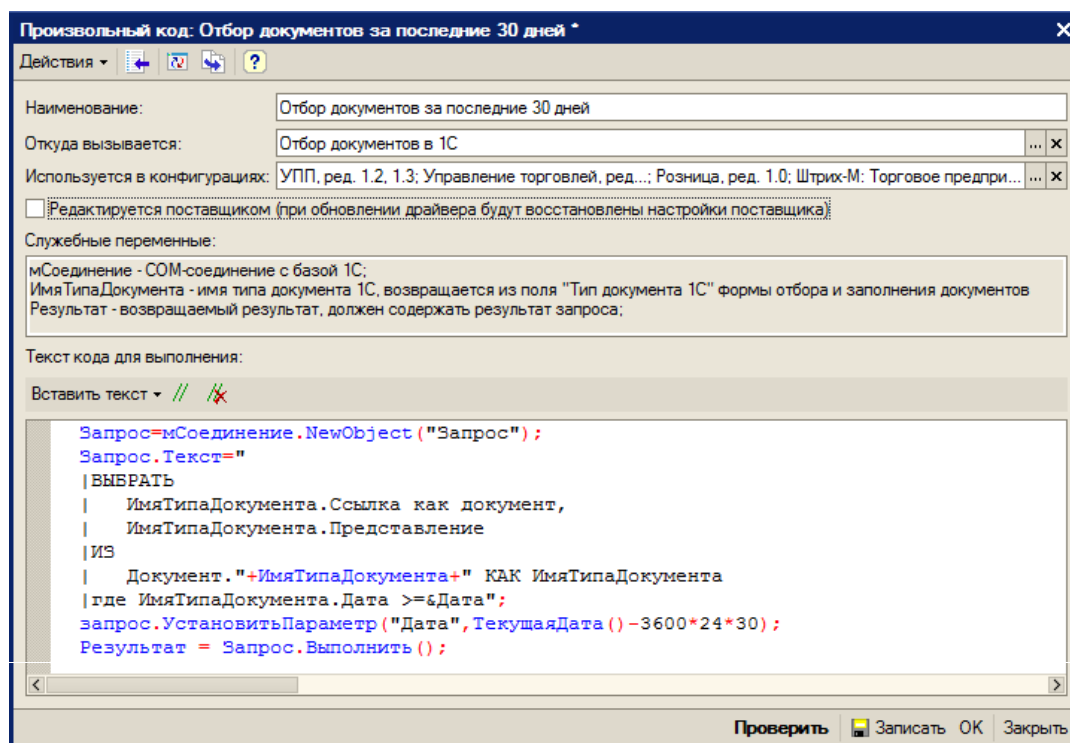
Произвольный код: Отбор документов за последние 30 дней *

Действия ▾ ?

Наименование: Отбор документов за последние 30 дней

Откуда вызывается: Отбор документов в 1С

Используется в конфигурациях: УПП, ред. 1.2, 1.3; Управление торговлей, ред...; Розница, ред. 1.0; Штрих-М: Торговое предпри...

Редактируется поставщиком (при обновлении драйвера будут восстановлены настройки поставщика)

Служебные переменные:

мСоединение - COM-соединение с базой 1С;
ИмяТипаДокумента - имя типа документа 1С, возвращается из поля "Тип документа 1С" формы отбора и заполнения документов
Результат - возвращаемый результат, должен содержать результат запроса;

Текст кода для выполнения:

Вставить текст ▾

Запрос=мСоединение.NewObject("Запрос");
Запрос.Текст="
|ВЫБРАТЬ
|    ИмяТипаДокумента.Ссылка как документ,
|    ИмяТипаДокумента.Представление
|ИЗ
|    Документ."+ИмяТипаДокумента+" КАК ИмяТипаДокумента
|где ИмяТипаДокумента.Дата >=&Дата";
запрос.УстановитьПараметр("Дата",ТекущаяДата()-3600*24*30);
Результат = Запрос.Выполнить();

Проверить Записать OK Закрыть